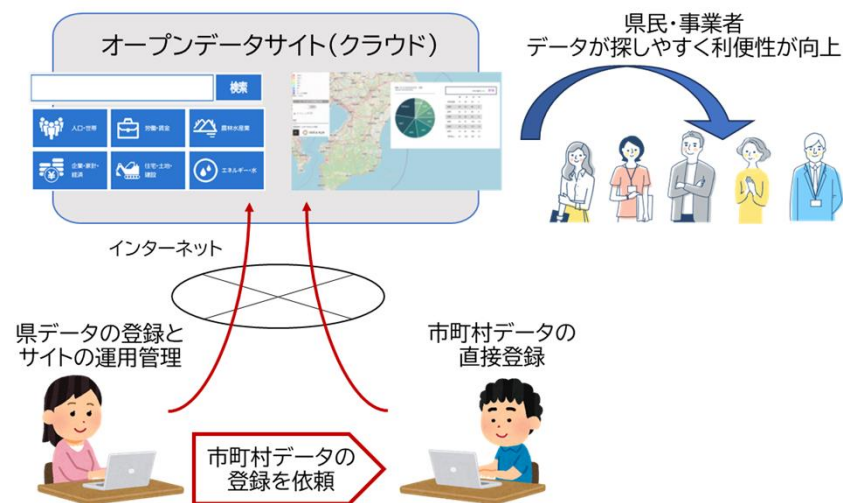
オープンデータサイト（クラウド）

検索

人口・世帯

労働・賃金

農林水産業

企業・家計・経済

住宅・土地・建設

エネルギー・水

県民・事業者
データが探しやすく利便性が向上

インターネット

県データの登録と
サイトの運用管理

市町村データの
直接登録

市町村データの
登録を依頼